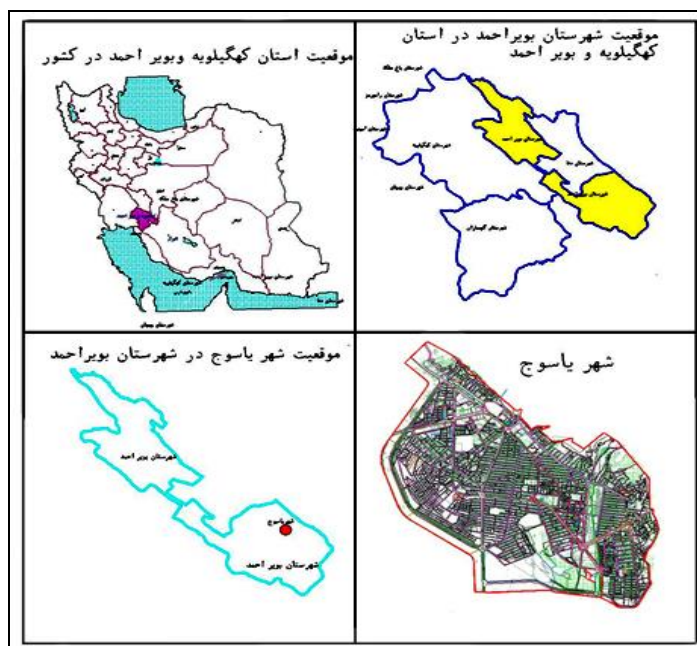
موقعیت شهرستان بویراحمد در استان کهگیلویه و بویر احمد

موقعیت استان کهگیلویه وبویر احمد در کشور

شهرستان بویر احمد

شهرستان بویر احمد

موقعیت شهر یاسوج در شهرستان بویراحمد

شهر یاسوج

شهرستان بویر احمد

شهرستان بویر احمد

یاسوج